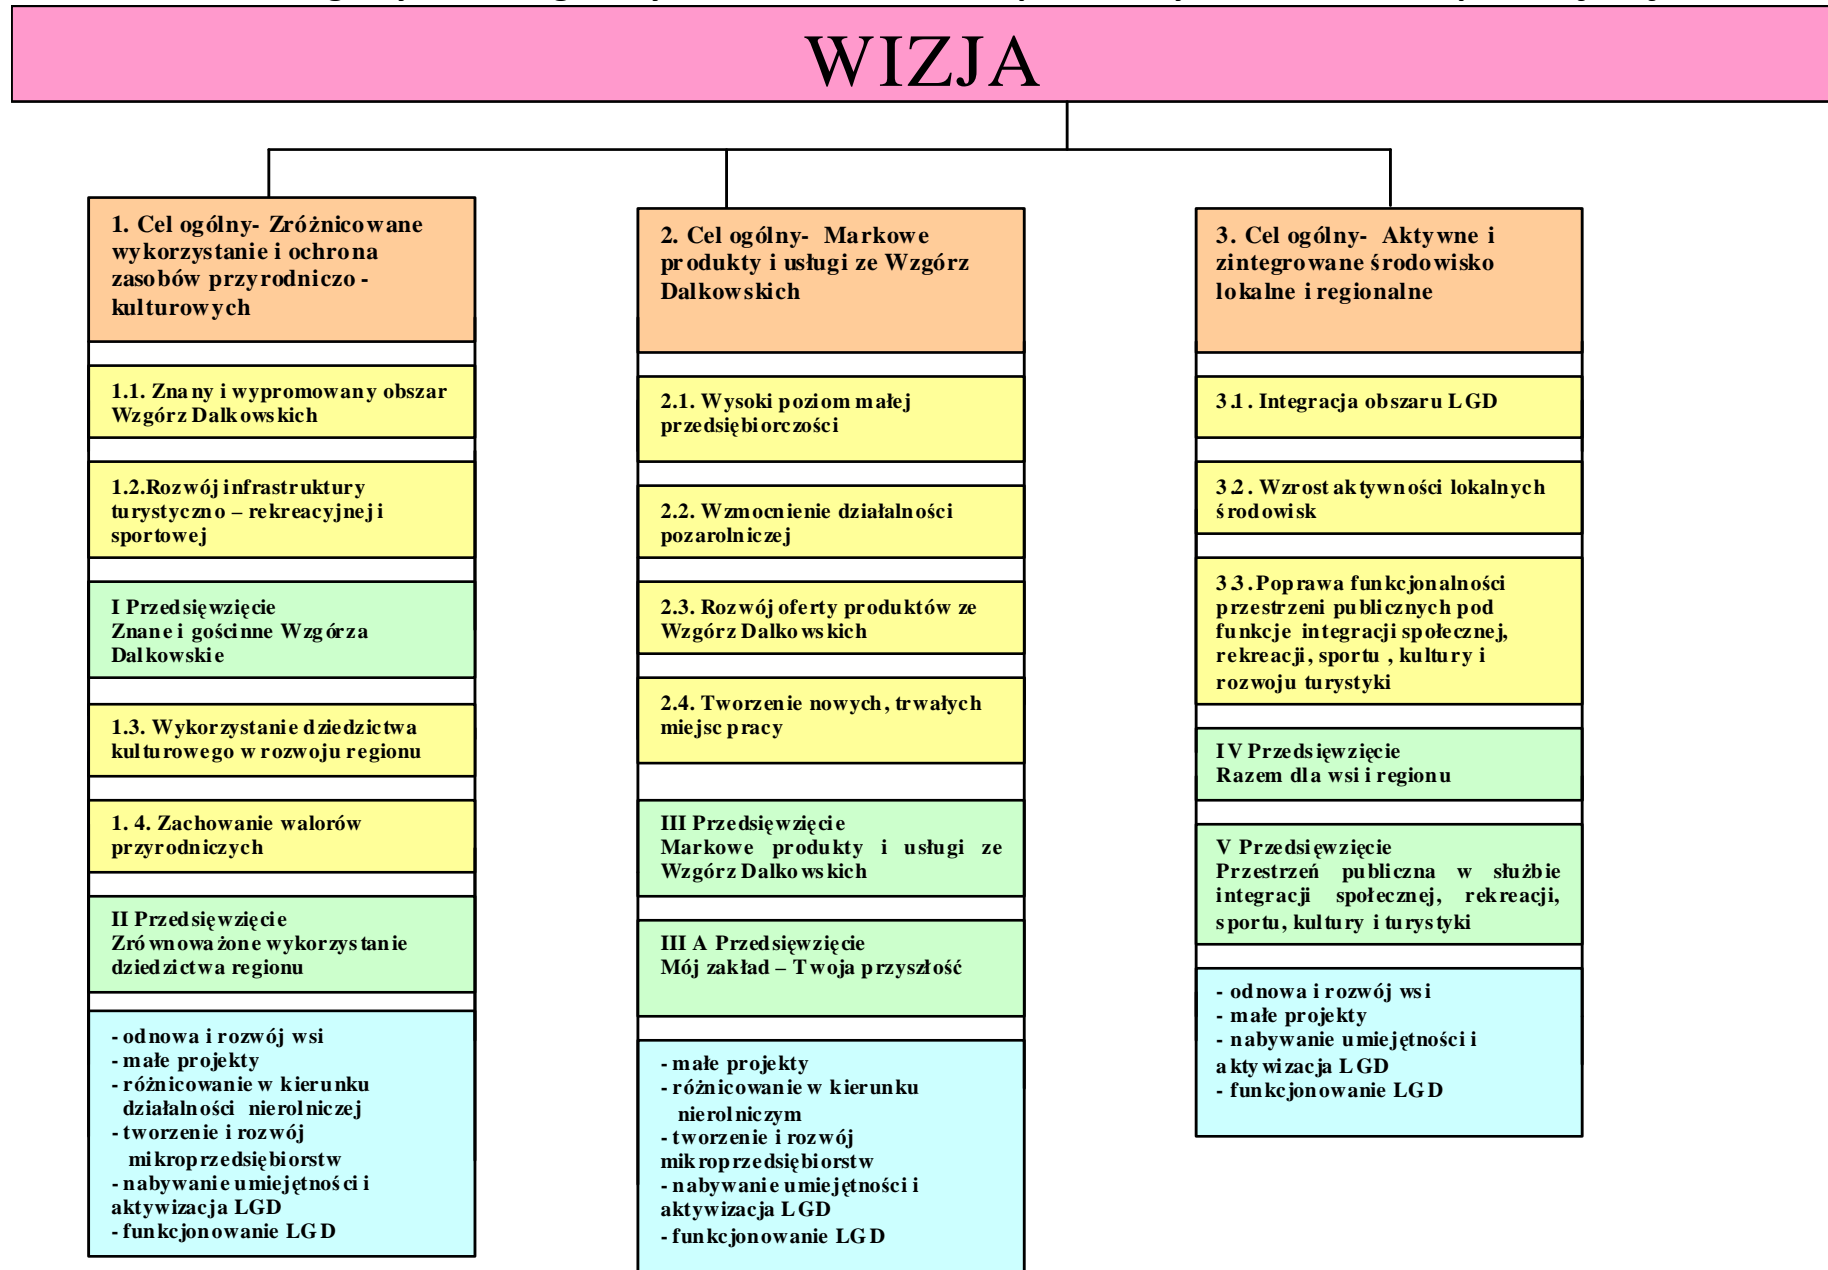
WIZJA

1. Cel ogólny- Zróżnicowane wykorzystanie i ochrona zasobów przyrodniczo - kulturowych

1.1. Znany i wypromowany obszar Wzgórz Dalkowskich

1.2.Rozwój infrastruktury turystyczno – rekreacyjnej i sportowej

I Przedsięwzięcie
Znane i gościnne Wzgórza Dalkowskie

1.3. Wykorzystanie dziedzictwa kulturowego w rozwoju regionu

1. 4. Zachowanie walorów przyrodniczych

II Przedsięwzięcie
Zrównoważone wykorzystanie dziedzictwa regionu

- odnowa i rozwój wsi
- małe projekty
- różnicowanie w kierunku działalności nierolniczej
- tworzenie i rozwój mikroprzedsiębiorstw
- nabywanie umiejętności i aktywizacja LGD
- funkcjonowanie LGD

2. Cel ogólny- Markowe produkty i usługi ze Wzgórz Dalkowskich

2.1. Wysoki poziom małej przedsiębiorczości

2.2. Wzmocnienie działalności pozarolniczej

2.3. Rozwój oferty produktów ze Wzgórz Dalkowskich

2.4. Tworzenie nowych, trwałych miejsc pracy

III Przedsięwzięcie
Markowe produkty i usługi ze Wzgórz Dalkowskich

III A Przedsięwzięcie
Mój zakład – Twoja przyszłość

- małe projekty
- różnicowanie w kierunku nierolniczym
- tworzenie i rozwój mikroprzedsiębiorstw
- nabywanie umiejętności i aktywizacja LGD
- funkcjonowanie LGD

3. Cel ogólny- Aktywne i zintegrowane środowisko lokalne i regionalne

3.1. Integracja obszaru LGD

3.2. Wzrost aktywności lokalnych środowisk

3.3. Poprawa funkcjonalności przestrzeni publicznych pod funkcje integracji społecznej, rekreacji, sportu , kultury i rozwoju turystyki

IV Przedsięwzięcie
Razem dla wsi i regionu

V Przedsięwzięcie
Przestrzeń publiczna w służbie integracji społecznej, rekreacji, sportu, kultury i turystyki

- odnowa i rozwój wsi
- małe projekty
- nabywanie umiejętności i aktywizacja LGD
- funkcjonowanie LGD